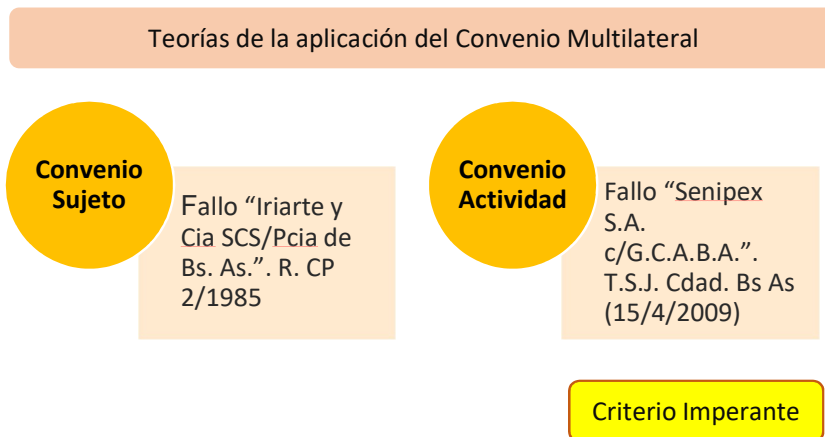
Teorías de la aplicación del Convenio Multilateral

Convenio Sujeto

Fallo “Iriarte y Cia SCS/Pcia de Bs. As.”. R. CP 2/1985

Convenio Actividad

Fallo “Senipex S.A. c/G.C.A.B.A.”. T.S.J. Cdad. Bs As (15/4/2009)

Criterio Imperante